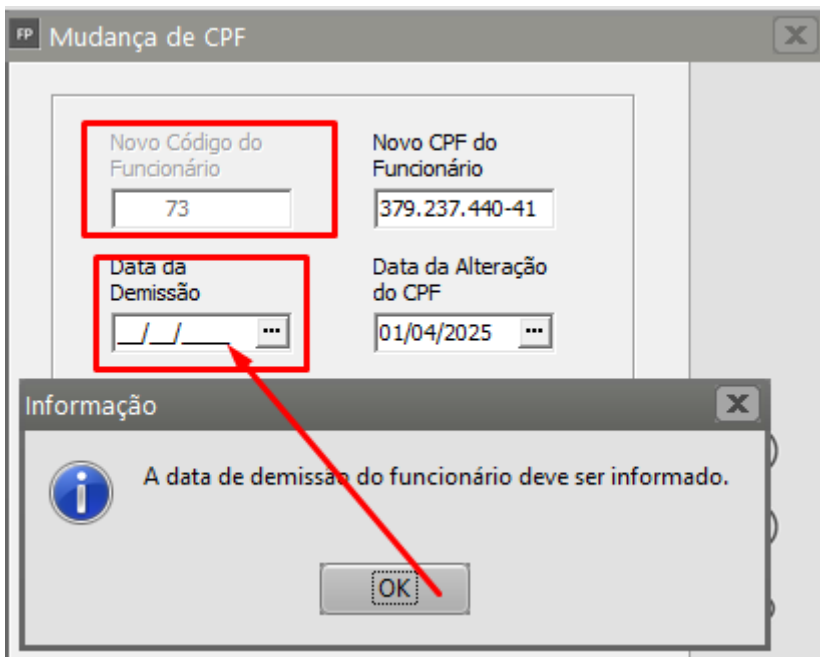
FP Mudança de CPF

Novo Código do Funcionário
73

Novo CPF do Funcionário
379.237.440-41

Data da Demissão
__/__/____ ...

Data da Alteração do CPF
01/04/2025 ...

Informação

A data de demissão do funcionário deve ser informado.

OK